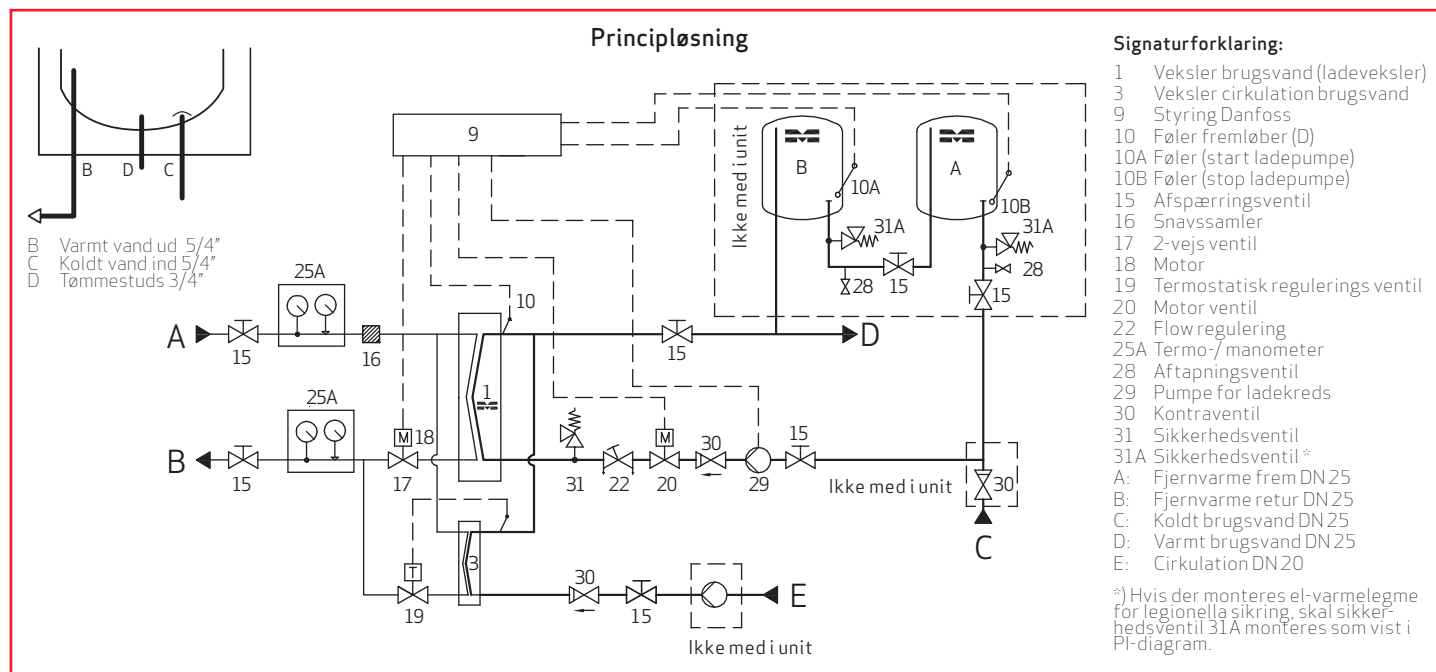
B D C

B Varmt vand ud 5/4"
C Koldt vand ind 5/4"
D Tømmestuds 3/4"

Principløsning

9

Ikke med i unit

B

10A

A

10B

31A

31A

28

15

28

15

10

25A

A

15

16

1

15

D

25A

B

15

M

17

18

31

22

M

20

30

29

15

Ikke med i unit

30

C

T

19

3

30

15

E

Ikke med i unit

Signaturforklaring:

1 Veksler brugsvand (ladeveksler)
3 Veksler cirkulation brugsvand
9 Styring Danfoss
10 Føler fremløber (D)
10A Føler (start ladepumpe)
10B Føler (stop ladepumpe)
15 Afspærringsventil
16 Snavssamler
17 2-vejs ventil
18 Motor
19 Termostatisk regulerings ventil
20 Motor ventil
22 Flow regulering
25A Termo-/ manometer
28 Aftapningsventil
29 Pumpe for ladekreds
30 Kontraventil
31 Sikkerhedsventil
31A Sikkerhedsventil *
A: Fjernvarme frem DN 25
B: Fjernvarme retur DN 25
C: Koldt brugsvand DN 25
D: Varmt brugsvand DN 25
E: Cirkulation DN 20

*) Hvis der monteres el-varmelegme for legionella sikring, skal sikkerhedsventil 31A monteres som vist i PI-diagram.